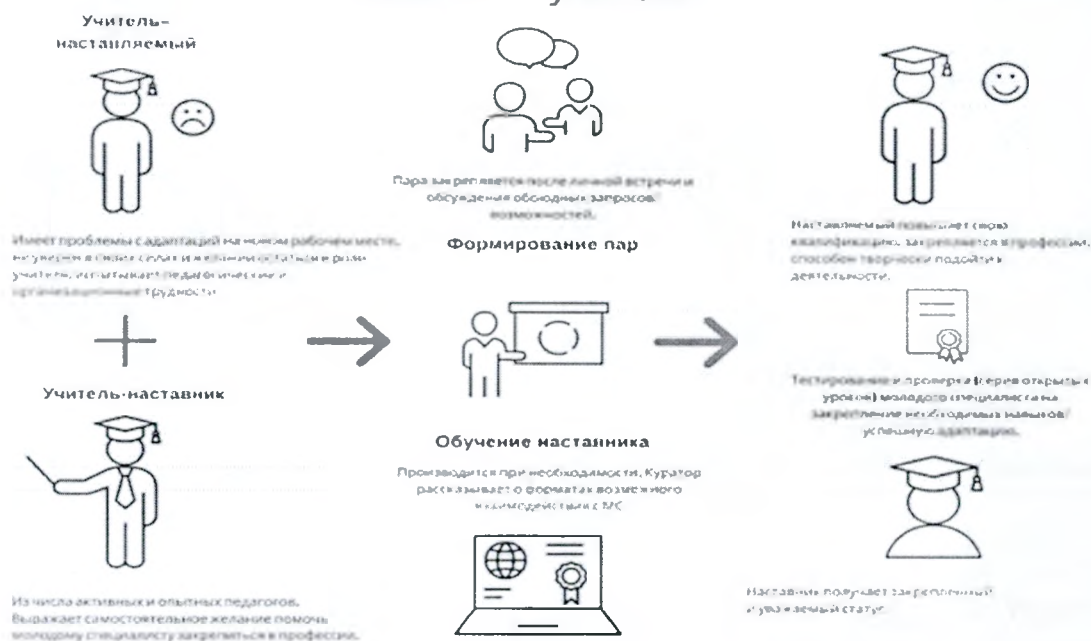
Учитель-наставляемый

Имеет проблемы с адаптацией на новом рабочем месте, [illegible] учителя, испытывает педагогические и организационные трудности.

Учитель-наставник

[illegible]

Из числа активных и опытных педагогов. Выражает самостоятельное желание помочь молодому специалисту закрепиться в профессии.

Пара закрепляется после личной встречи и обсуждения обоюдных запросов/ возможностей.

Формирование пар

Обучение наставника

Производится при необходимости. Куратор рассказывает о форматах возможного взаимодействия к МС

Наставляемый повышает свою квалификацию, закрепляется в профессии, способен творчески подойти к деятельности.

Тестирование и проверка (серия открытых уроков) молодого специалиста на закрепление необходимых навыков/ успешную адаптацию.

Наставник получает закрепленный и уважаемый статус.